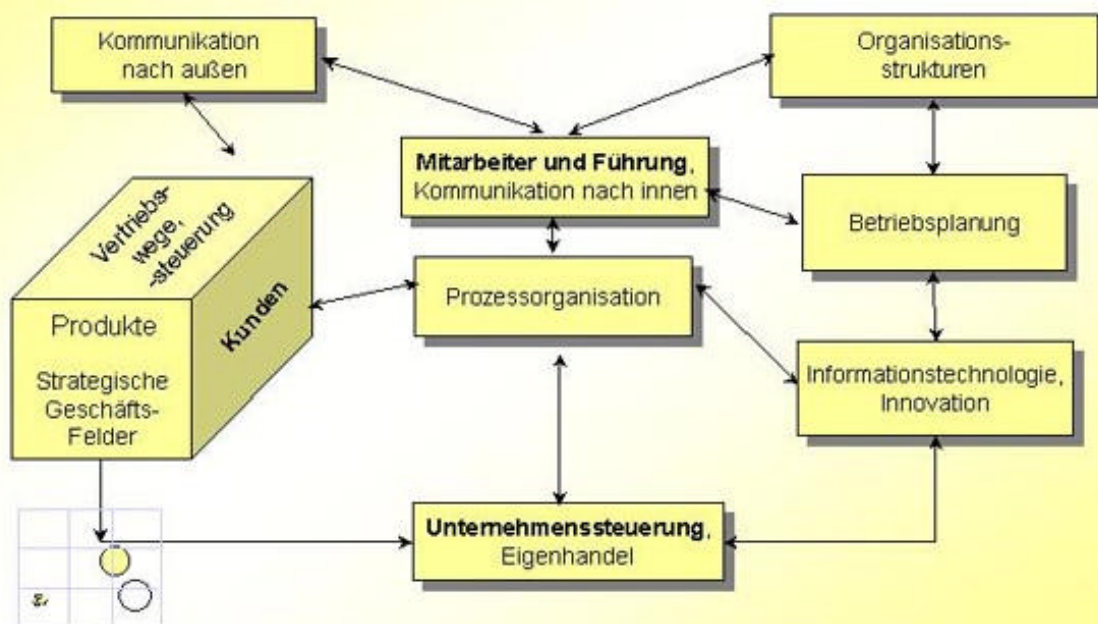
Kommunikation nach außen

Organisationsstrukturen

Mitarbeiter und Führung, Kommunikation nach innen

Betriebsplanung

Vertriebswege, -steuerung

Kunden

Produkte

Strategische Geschäfts-Felder

Prozessorganisation

Informationstechnologie, Innovation

Unternehmenssteuerung, Eigenhandel

Sr